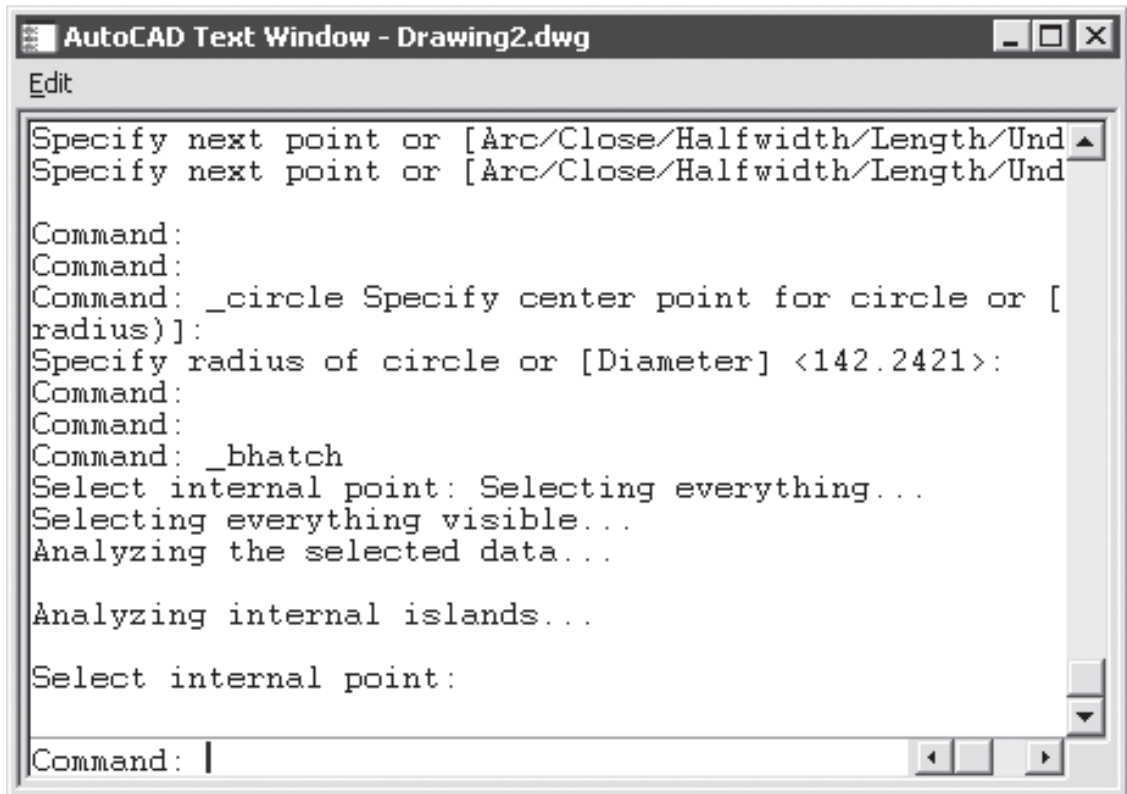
AutoCAD Text Window - Drawing2.dwg

Edit

Specify next point or [Arc/Close/Halfwidth/Length/Und
Specify next point or [Arc/Close/Halfwidth/Length/Und

Command:
Command:
Command: _circle Specify center point for circle or [
radius)]:
Specify radius of circle or [Diameter] <142.2421>:
Command:
Command:
Command: _bhatch
Select internal point: Selecting everything...
Selecting everything visible...
Analyzing the selected data...

Analyzing internal islands...

Select internal point:

Command: